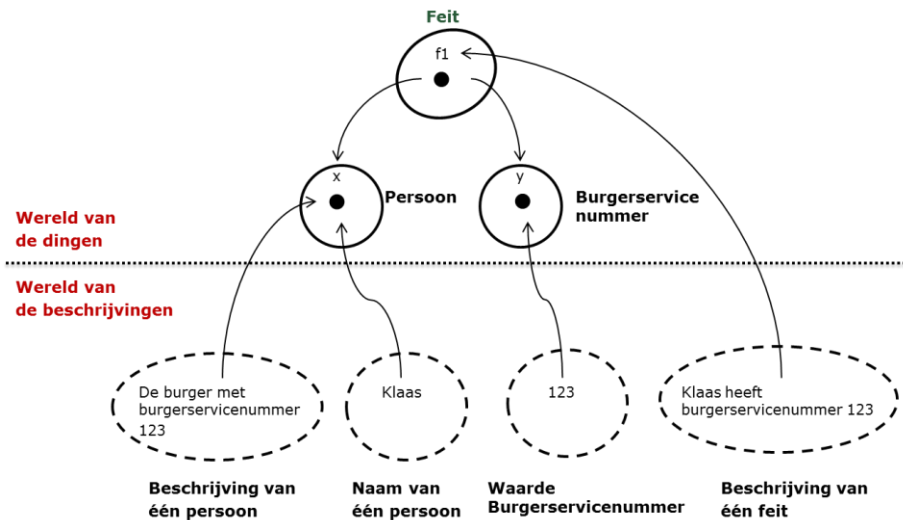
Feit

f1

x

Persoon

y

Burgerservice nummer

Wereld van de dingen

Wereld van de beschrijvingen

De burger met burgerservicenummer 123

Klaas

123

Klaas heeft burgerservicenummer 123

Beschrijving van één persoon

Naam van één persoon

Waarde Burgerservicenummer

Beschrijving van één feit